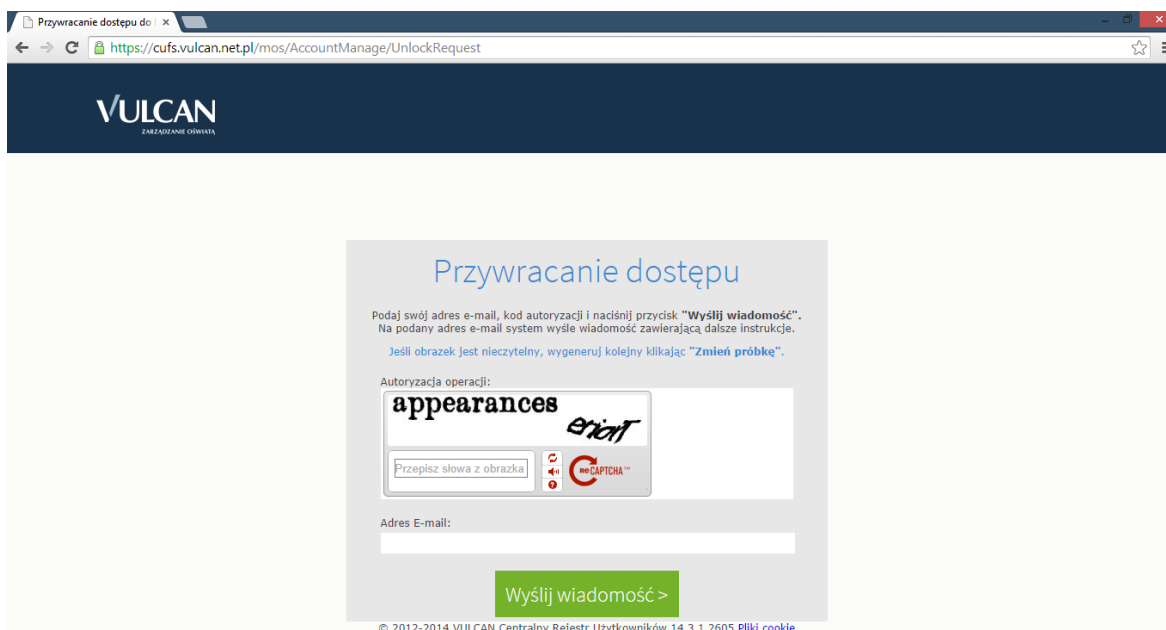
Przywracanie dostępu do | ×

https://cufs.vulcan.net.pl/mos/AccountManage/UnlockRequest

VULCAN
ZARZĄDZANIE OŚWIATĄ

Przywracanie dostępu

Podaj swój adres e-mail, kod autoryzacji i naciśnij przycisk "Wyślij wiadomość". Na podany adres e-mail system wyśle wiadomość zawierającą dalsze instrukcje.

Jeśli obrazek jest nieczytelny, wygeneruj kolejny klikając "Zmień próbkę".

Autoryzacja operacji:

appearances eriort

Przepisz słowa z obrazka

reCAPTCHA™

Adres E-mail:

Wyślij wiadomość >

© 2012-2014 VULCAN Centralny Rejestr Użytkowników 14.3.1.2605 Pliki cookie